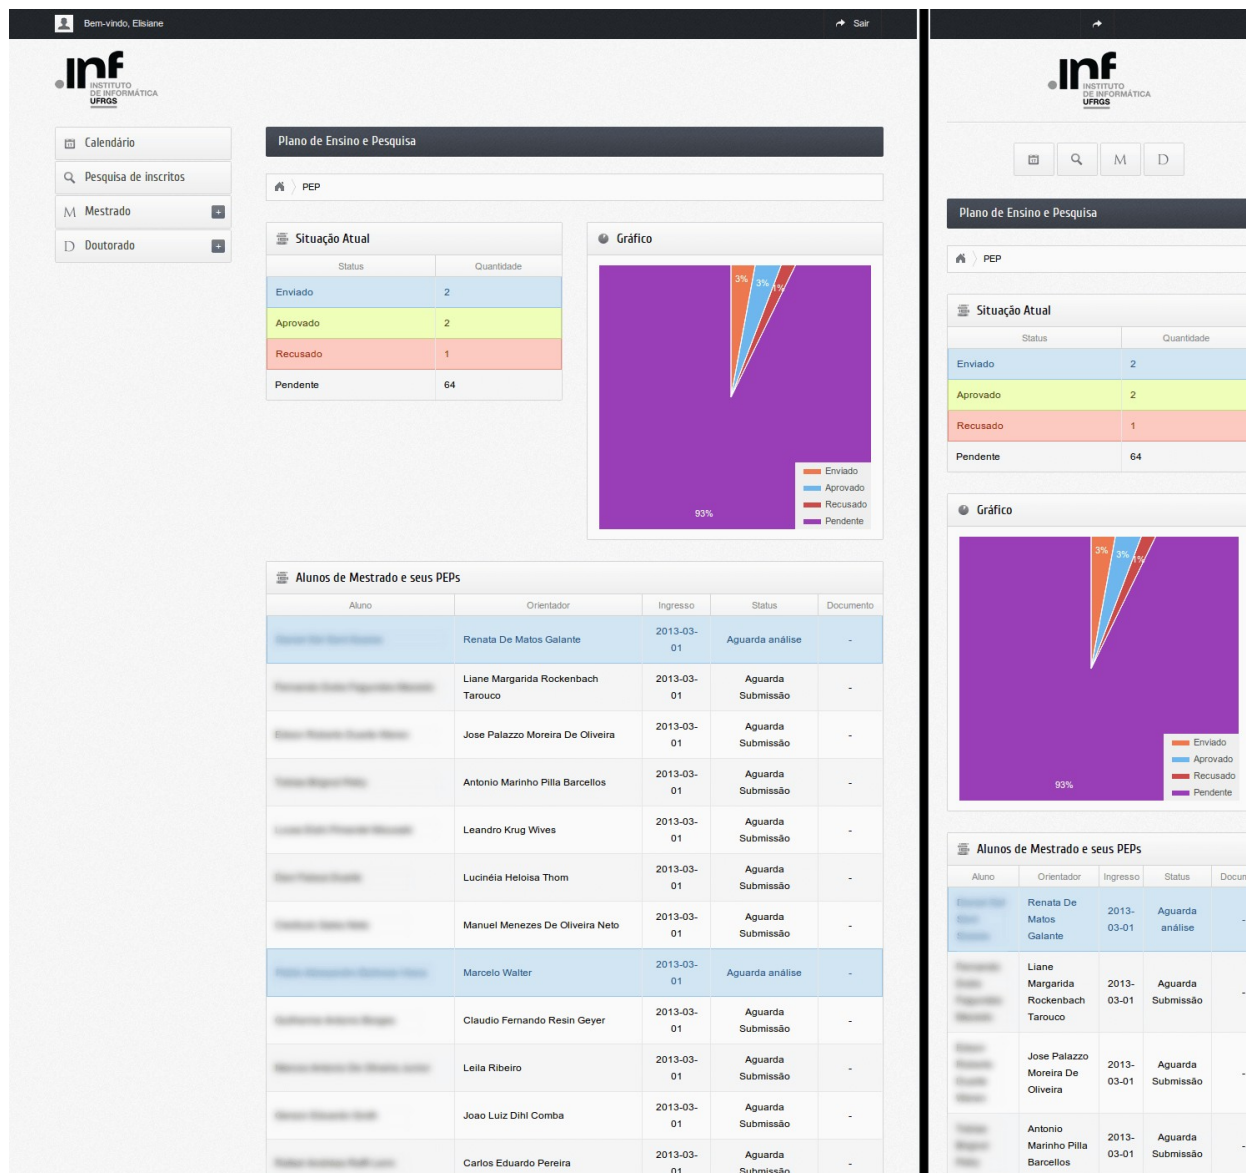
Bem-vindo, Elisiane

Sair

INF INSTITUTO DE INFORMÁTICA UFRGS

Calendário
Pesquisa de inscritos
Mestrado
Doutorado

Plano de Ensino e Pesquisa

PEP

Situação Atual

| Status | Quantidade |
|---|---|
| Enviado | 2 |
| Aprovado | 2 |
| Recusado | 1 |
| Pendente | 64 |

Gráfico

3% 3% 1%
93%
Enviado
Aprovado
Recusado
Pendente

Alunos de Mestrado e seus PEPs

| Aluno | Orientador | Ingresso | Status | Documento |
|---|---|---|---|---|
| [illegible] | Renata De Matos Galante | 2013-03-01 | Aguarda análise | - |
| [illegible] | Liane Margarida Rockenbach Tarouco | 2013-03-01 | Aguarda Submissão | - |
| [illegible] | Jose Palazzo Moreira De Oliveira | 2013-03-01 | Aguarda Submissão | - |
| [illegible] | Antonio Marinho Pilla Barcellos | 2013-03-01 | Aguarda Submissão | - |
| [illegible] | Leandro Krug Wives | 2013-03-01 | Aguarda Submissão | - |
| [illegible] | Lucinéia Heloisa Thom | 2013-03-01 | Aguarda Submissão | - |
| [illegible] | Manuel Menezes De Oliveira Neto | 2013-03-01 | Aguarda Submissão | - |
| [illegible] | Marcelo Walter | 2013-03-01 | Aguarda análise | - |
| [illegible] | Claudio Fernando Resin Geyer | 2013-03-01 | Aguarda Submissão | - |
| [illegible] | Leila Ribeiro | 2013-03-01 | Aguarda Submissão | - |
| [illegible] | Joao Luiz Dihl Comba | 2013-03-01 | Aguarda Submissão | - |
| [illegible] | Carlos Eduardo Pereira | 2013-03-01 | Aguarda Submissão | - |

INF INSTITUTO DE INFORMÁTICA UFRGS

M D

Plano de Ensino e Pesquisa

PEP

Situação Atual

| Status | Quantidade |
|---|---|
| Enviado | 2 |
| Aprovado | 2 |
| Recusado | 1 |
| Pendente | 64 |

Gráfico

3% 3% 1%
93%
Enviado
Aprovado
Recusado
Pendente

Alunos de Mestrado e seus PEPs

| Aluno | Orientador | Ingresso | Status | Docum |
|---|---|---|---|---|
| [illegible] | Renata De Matos Galante | 2013-03-01 | Aguarda análise | - |
| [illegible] | Liane Margarida Rockenbach Tarouco | 2013-03-01 | Aguarda Submissão | - |
| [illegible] | Jose Palazzo Moreira De Oliveira | 2013-03-01 | Aguarda Submissão | - |
| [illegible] | Antonio Marinho Pilla Barcellos | 2013-03-01 | Aguarda Submissão | - |